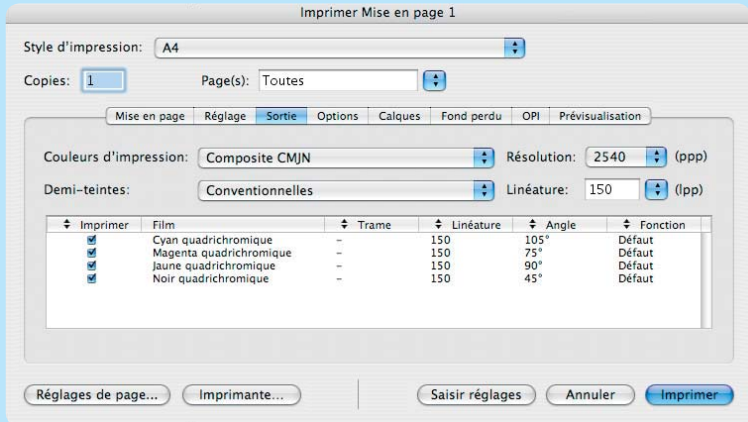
Imprimer Mise en page 1

Style d'impression: A4

Copies: 1

Page(s): Toutes

Mise en page | Réglage | Sortie | Options | Calques | Fond perdu | OPI | Prévisualisation

Couleurs d'impression: Composite CMJN

Résolution: 2540 (ppp)

Demi-teintes: Conventionnelles

Linéature: 150 (lpp)

| Imprimer | Film | Trame | Linéature | Angle | Fonction |
|---|---|---|---|---|---|
| ☑ | Cyan quadrichromique | – | 150 | 105° | Défaut |
| ☑ | Magenta quadrichromique | – | 150 | 75° | Défaut |
| ☑ | Jaune quadrichromique | – | 150 | 90° | Défaut |
| ☑ | Noir quadrichromique | – | 150 | 45° | Défaut |

Réglages de page... | Imprimante... | Saisir réglages | Annuler | Imprimer